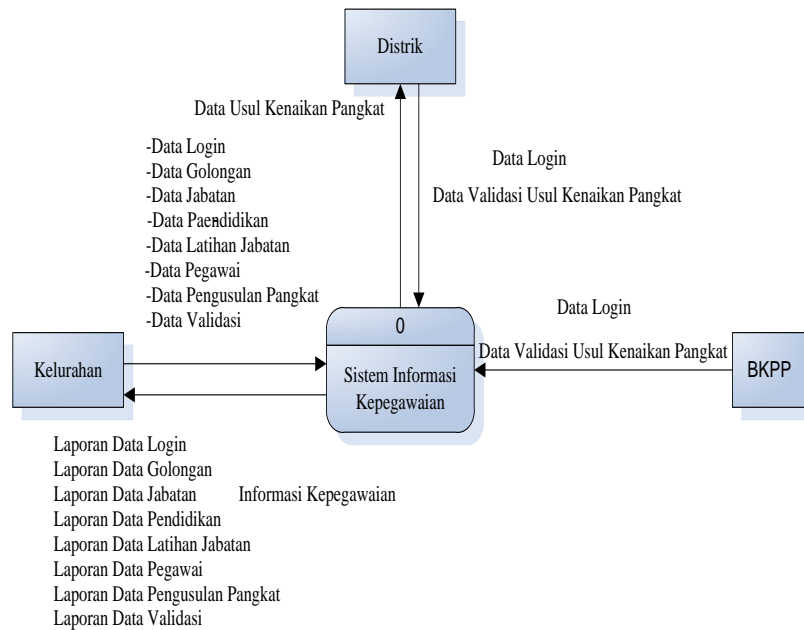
Distrik

Data Usul Kenaikan Pangkat

-Data Login
-Data Golongan
-Data Jabatan
-Data Paendidikan
-Data Latihan Jabatan
-Data Pegawai
-Data Pengusulan Pangkat
-Data Validasi

Data Login

Data Validasi Usul Kenaikan Pangkat

Data Login

Data Validasi Usul Kenaikan Pangkat

Kelurahan

0

Sistem Informasi Kepegawaian

BKPP

Laporan Data Login
Laporan Data Golongan
Laporan Data Jabatan
Laporan Data Pendidikan
Laporan Data Latihan Jabatan
Laporan Data Pegawai
Laporan Data Pengusulan Pangkat
Laporan Data Validasi

Informasi Kepegawaian